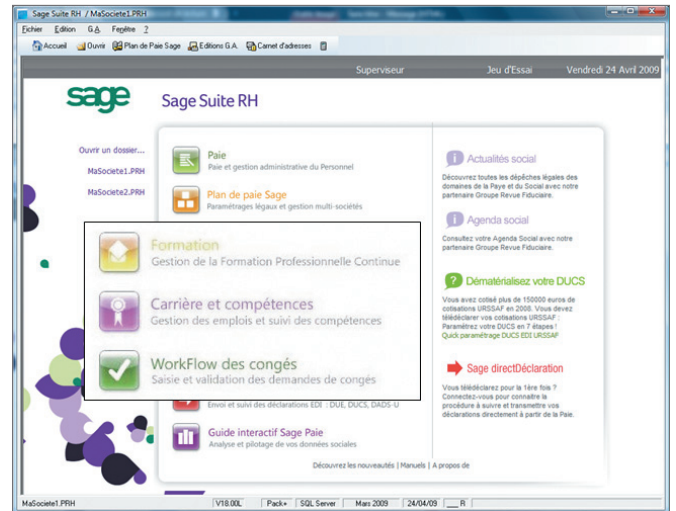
Sage Suite RH / MaSociete1.PRH

Fichier Edition G.A. Fenêtre ?

Accueil Ouvrir Plan de Paie Sage Editions G.A. Carnet d'adresses

Superviseur Jeu d'Essai Vendredi 24 Avril 2009

sage

Sage Suite RH

Ouvrir un dossier...

MaSociete1.PRH

MaSociete2.PRH

Paie
Paie et gestion administrative du Personnel

Plan de paie Sage
Paramétrages légaux et gestion multi-sociétés

Formation
Gestion de la Formation Professionnelle Continue

Carrière et compétences
Gestion des emplois et suivi des compétences

WorkFlow des congés
Saisie et validation des demandes de congés

Envoi et suivi des déclarations EDI : DUE, DUCS, DADS-U

Guide interactif Sage Paie
Analyse et pilotage de vos données sociales

Actualités social
Découvrez toutes les dépêches légales des domaines de la Paye et du Social avec notre partenaire Groupe Revue Fiduciaire.

Agenda social
Consultez votre Agenda Social avec notre partenaire Groupe Revue Fiduciaire.

Dématérialisez votre DUCS
Vous avez cotisé plus de 150000 euros de cotisations URSSAF en 2008. Vous devez télédéclarer vos cotisations URSSAF : Paramétrez votre DUCS en 7 étapes ! Quick paramétrage DUCS EDI URSSAF

Sage directDéclaration
Vous télédéclarez pour la 1ère fois ? Connectez-vous pour connaître la procédure à suivre et transmettre vos déclarations directement à partir de la Paie.

Découvrez les nouveautés | Manuels | A propos de

MaSociete1.PRH V18.00L Pack+ SQL Server Mars 2009 24/04/09 R